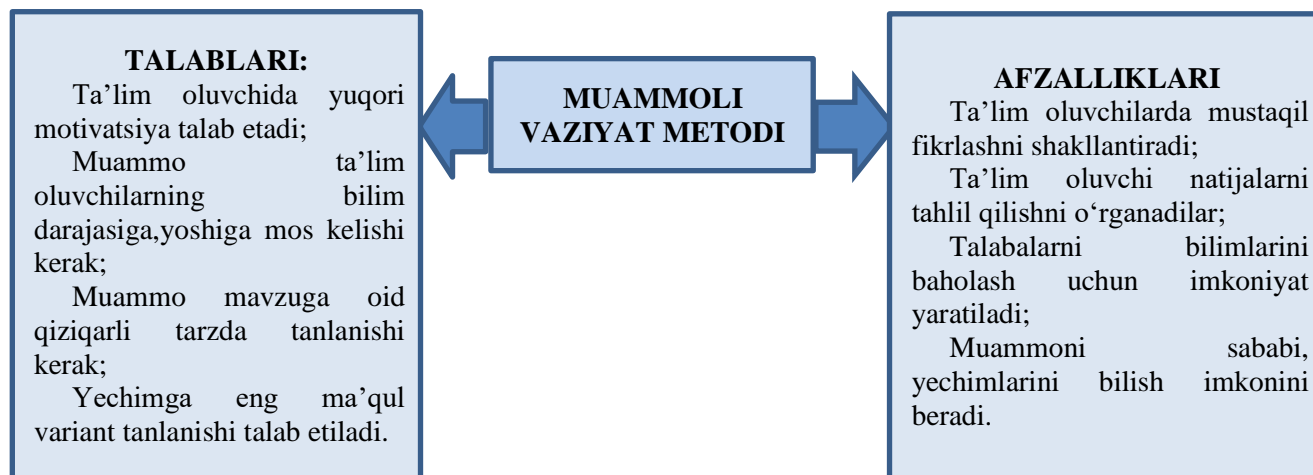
TALABLARI:
Ta’lim oluvchida yuqori motivatsiya talab etadi;
Muammo ta’lim oluvchilarning bilim darajasiga,yoshiga mos kelishi kerak;
Muammo mavzuga oid qiziqarli tarzda tanlanishi kerak;
Yechimga eng ma’qul variant tanlanishi talab etiladi.

MUAMMOLI VAZIYAT METODI

AFZALLIKLARI
Ta’lim oluvchilarda mustaqil fikrlashni shakllantiradi;
Ta’lim oluvchi natijalarni tahlil qilishni o‘rganadilar;
Talabalarni bilimlarini baholash uchun imkoniyat yaratiladi;
Muammoni sababi, yechimlarini bilish imkonini beradi.